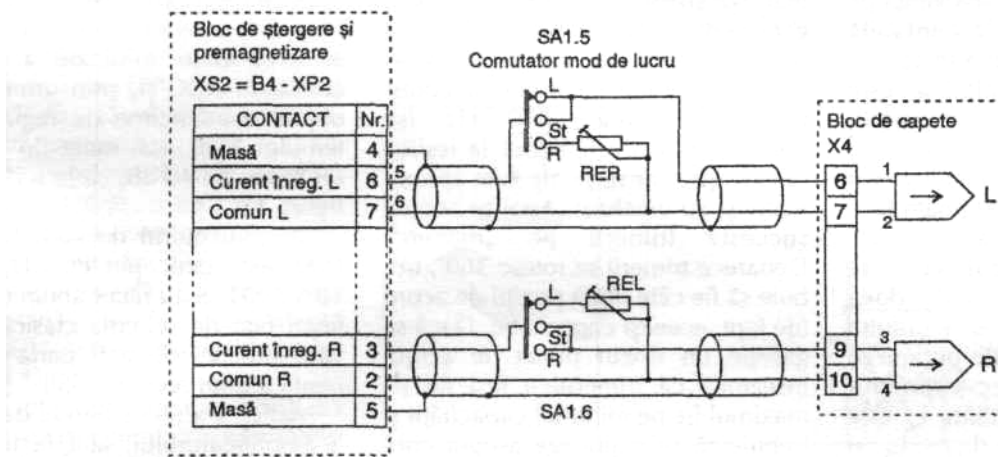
Bloc de ștergere și premagnetizare
XS2 = B4 - XP2

| CONTACT | Nr. |
|---|---|
| Masă | 4 |
| Curent înreg. L | 6 |
| Comun L | 7 |
| Curent înreg. R | 3 |
| Comun R | 2 |
| Masă | 5 |

SA1.5
Comutator mod de lucru

L
St
R
RER
5
6

L
St
R
REL
SA1.6

Bloc de capete
X4
6
7
9
10
1
2
3
4
L
R